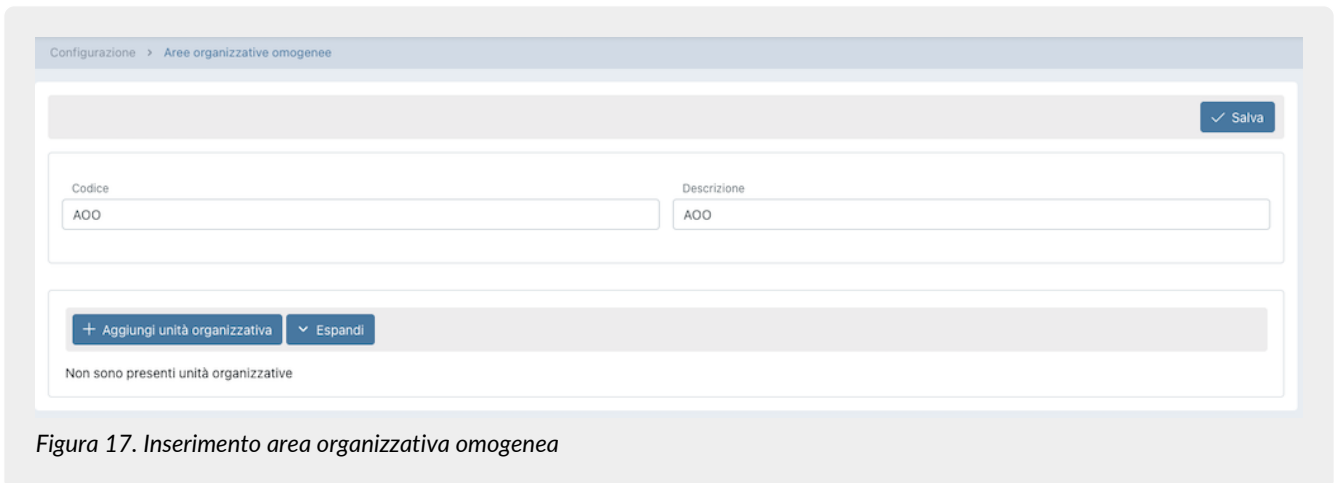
Configurazione › Aree organizzative omogenee

Salva

Codice
AOO

Descrizione
AOO

+ Aggiungi unità organizzativa
Espandi

Non sono presenti unità organizzative

Figura 17. Inserimento area organizzativa omogenea